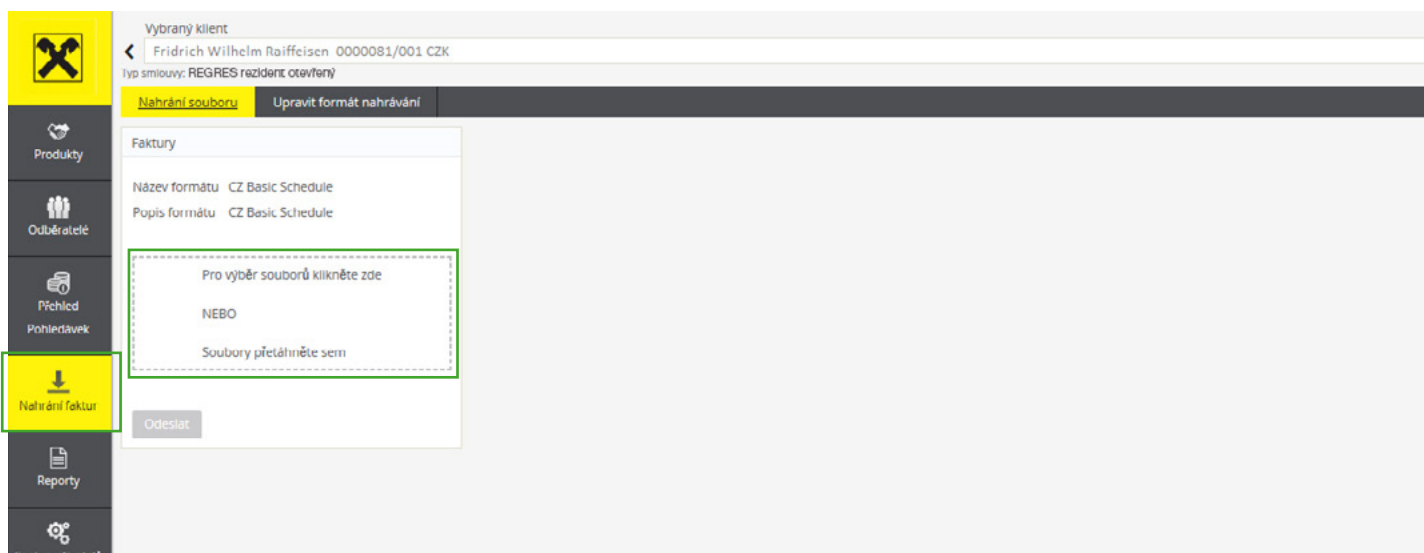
Vybraný klient
Fridrich Wilhelm Raiffeisen 0000081/001 CZK
Typ smlouvy: REGRES rezident otevřený

Nahrání souboru
Upravit formát nahrávání

Produkty
Odběratelé
Přehled Pohledávek
Nahrání faktur
Reporty

Faktury

Název formátu CZ Basic Schedule
Popis formátu CZ Basic Schedule

Pro výběr souborů klikněte zde

NEBO

Soubory přetáhněte sem

Odeslat